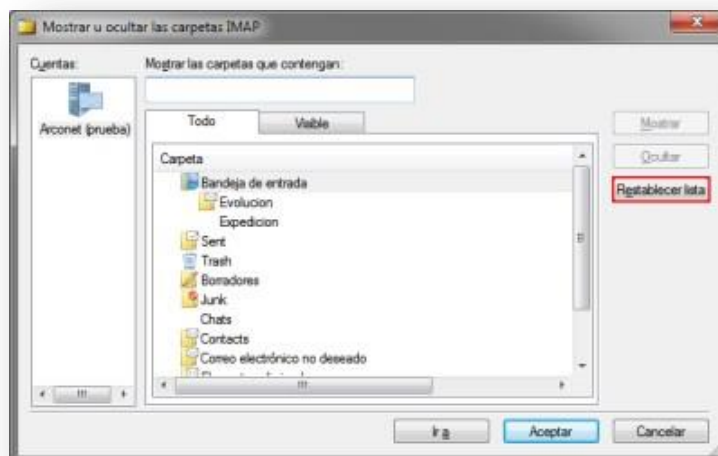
Mostrar u ocultar las carpetas IMAP

Cuentas:

Arconet (prueba)

Mostrar las carpetas que contengan:

Todo

Visible

Carpeta

Bandeja de entrada

Evolucion

Expedicion

Sent

Trash

Borradores

Junk

Chats

Contacts

Correo electrónico no deseado

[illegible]

Mostrar

Ocultar

Restablecer lista

Ir a

Aceptar

Cancelar